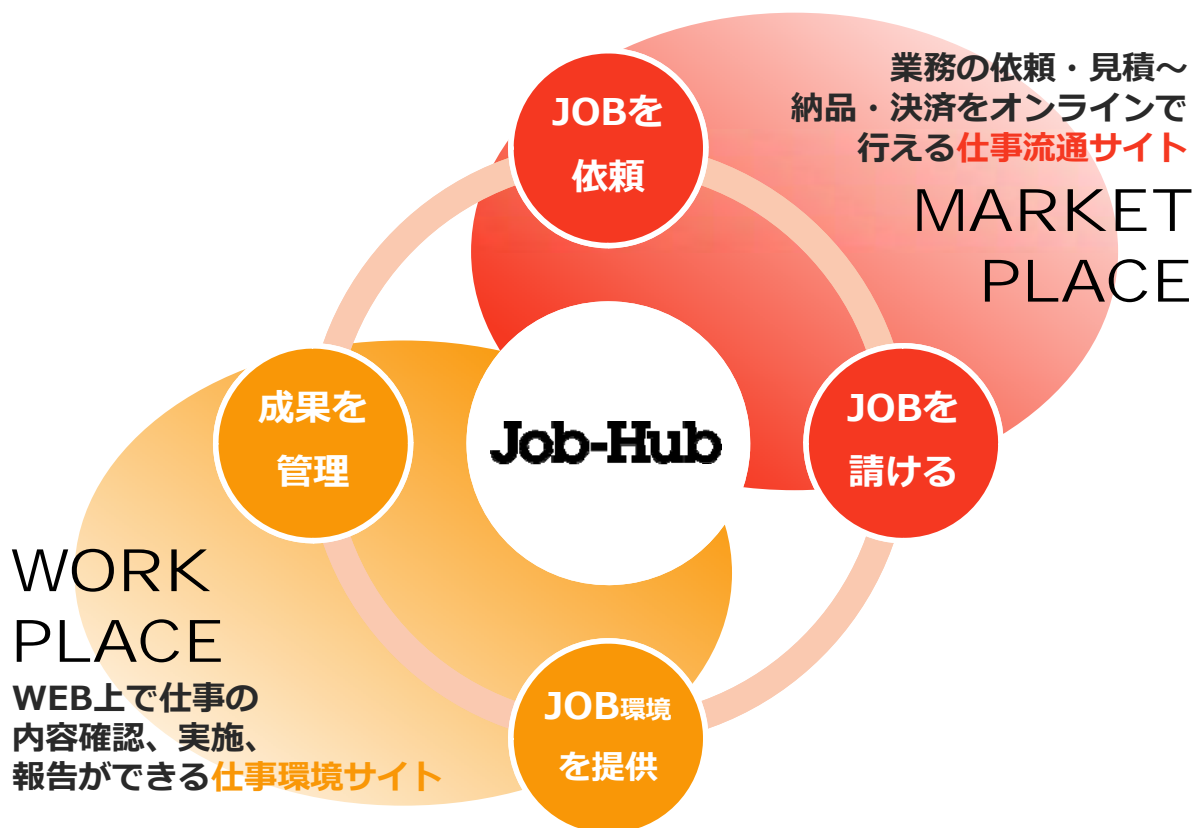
業務の依頼・見積～
納品・決済をオンラインで
行える仕事流通サイト

MARKET
PLACE

JOBを
依頼

成果を
管理

Job-Hub

JOBを
請ける

JOB環境
を提供

WORK
PLACE

WEB上で仕事の
内容確認、実施、
報告ができる仕事環境サイト